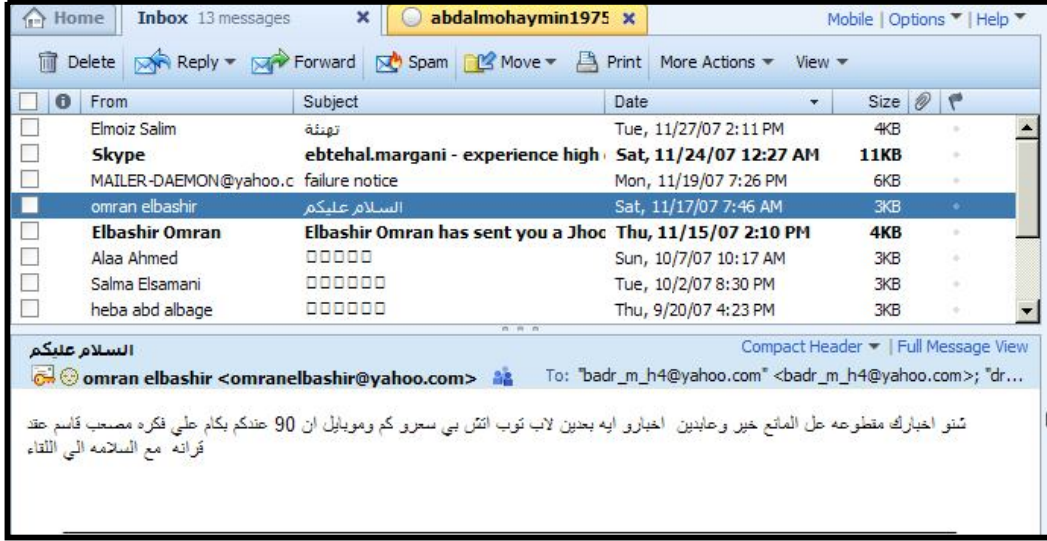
Home | Inbox 13 messages | abdalmohaymin1975 | Mobile | Options | Help

Delete | Reply | Forward | Spam | Move | Print | More Actions | View

| From | Subject | Date | Size |
|---|---|---|---|
| Elmoiz Salim | تهنئة | Tue, 11/27/07 2:11 PM | 4KB |
| **Skype** | **ebtehal.margani - experience high** | **Sat, 11/24/07 12:27 AM** | **11KB** |
| MAILER-DAEMON@yahoo.c | failure notice | Mon, 11/19/07 7:26 PM | 6KB |
| omran elbashir | السلام عليكم | Sat, 11/17/07 7:46 AM | 3KB |
| **Elbashir Omran** | **Elbashir Omran has sent you a Jhoc** | **Thu, 11/15/07 2:10 PM** | **4KB** |
| Alaa Ahmed | □□□□□ | Sun, 10/7/07 10:17 AM | 3KB |
| Salma Elsamani | □□□□□□ | Tue, 10/2/07 8:30 PM | 3KB |
| heba abd albage | □□□□□□ | Thu, 9/20/07 4:23 PM | 3KB |

السلام عليكم
Compact Header | Full Message View
omran elbashir <omranelbashir@yahoo.com> To: "badr_m_h4@yahoo.com" <badr_m_h4@yahoo.com>; "dr...

شنو اخبارك مقطوعه عل المانع خير وعابدين اخبارو ايه بعدين لاب توب اتش بي سعرو كم وموبايل ان 90 عندكم بكام علي فكره مصعب قاسم عقد قرانه مع السلامه الي اللقاء